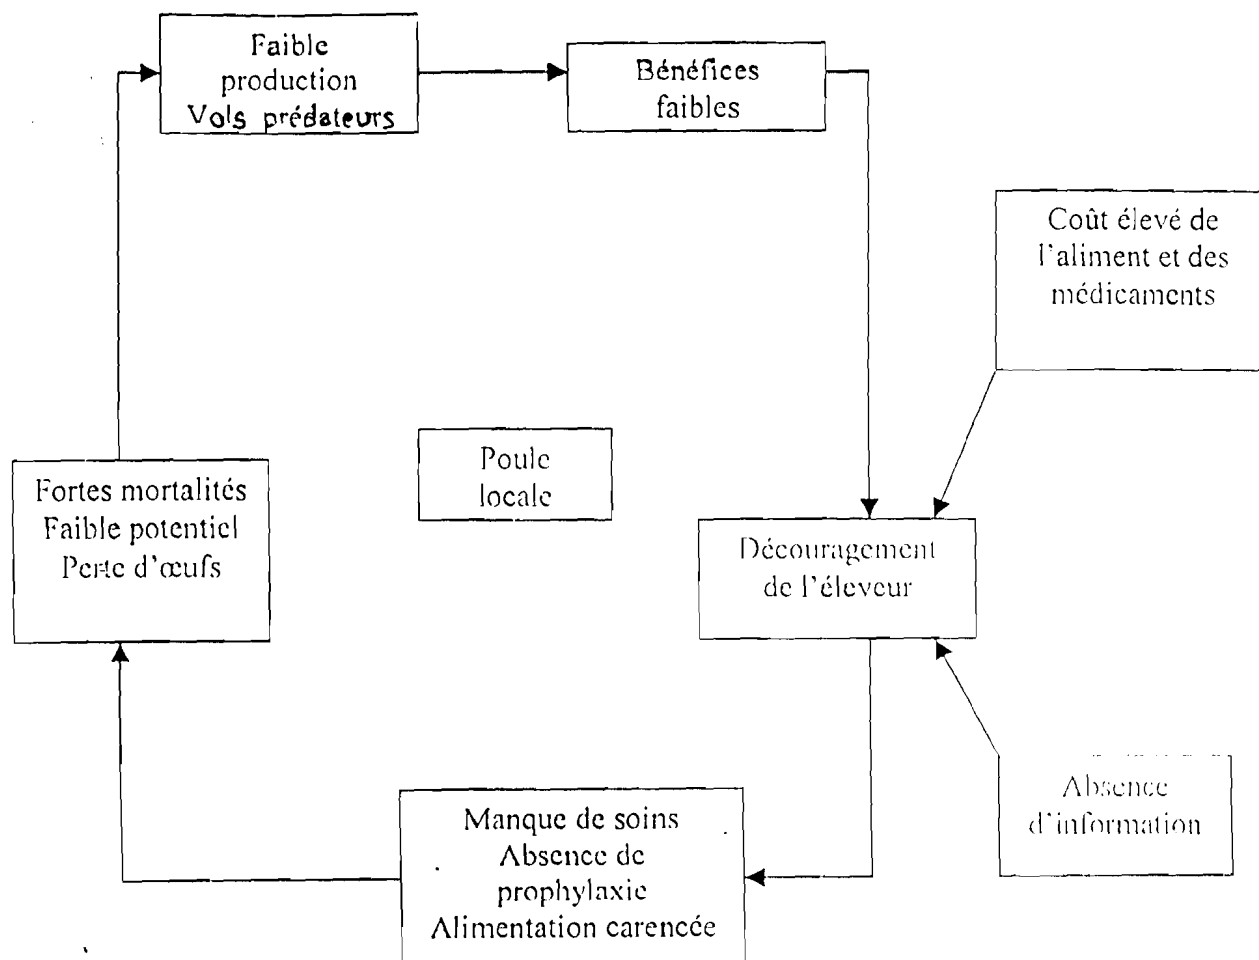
Faible production
Vols prédateurs

Bénéfices faibles

Coût élevé de l'aliment et des médicaments

Poule locale

Fortes mortalités
Faible potentiel
Perte d'œufs

Découragement de l'éleveur

Absence d'information

Manque de soins
Absence de prophylaxie
Alimentation carencée